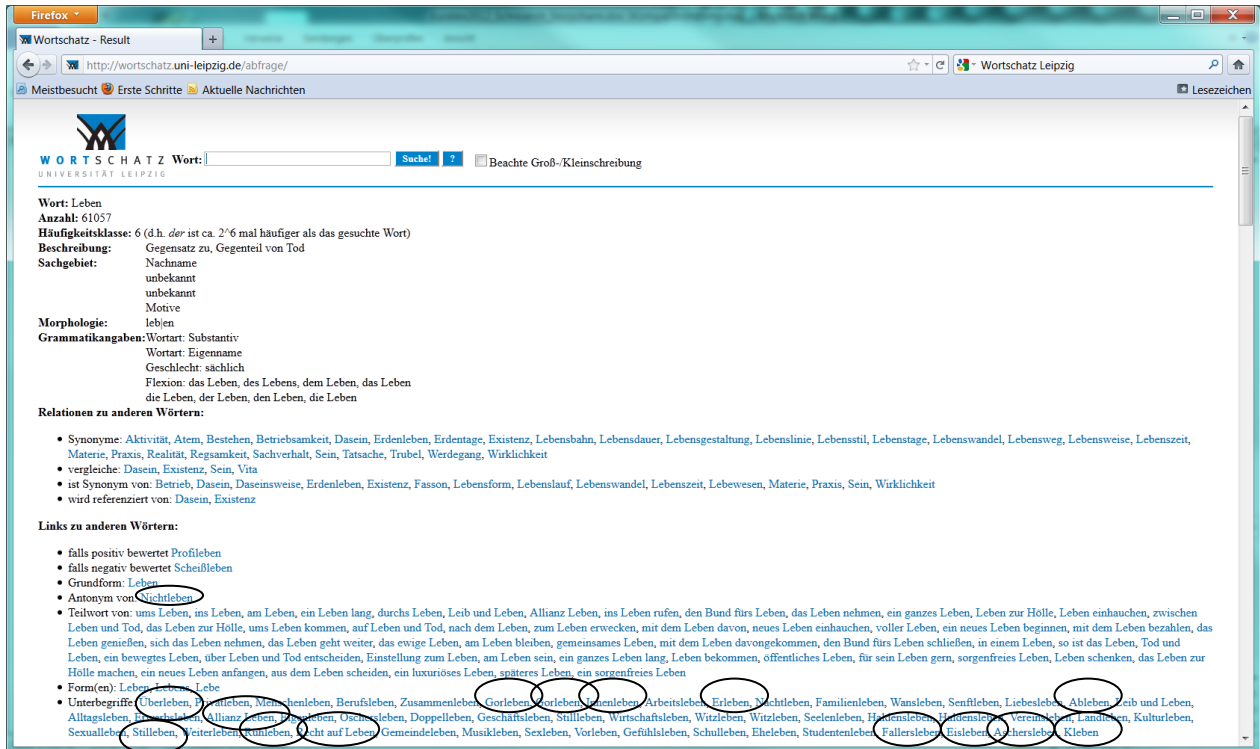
Firefox
Wortschatz - Result
http://wortschatz.uni-leipzig.de/abfrage/
Wortschatz Leipzig
Meistbesucht Erste Schritte Aktuelle Nachrichten
Lesezeichen

WORTSCHATZ
UNIVERSITÄT LEIPZIG
Wort:
Suche!
?
Beachte Groß-/Kleinschreibung

Wort: Leben
Anzahl: 61057
Häufigkeitsklasse: 6 (d.h. der ist ca. 2^6 mal häufiger als das gesuchte Wort)
Beschreibung: Gegensatz zu, Gegenteil von Tod
Sachgebiet: Nachname
unbekannt
unbekannt
Motive
Morphologie: leb|en
Grammatikangaben: Wortart: Substantiv
Wortart: Eigenname
Geschlecht: sächlich
Flexion: das Leben, des Lebens, dem Leben, das Leben
die Leben, der Leben, den Leben, die Leben

Relationen zu anderen Wörtern:

- Synonyme: Aktivität, Atem, Bestehen, Betriebsamkeit, Dasein, Erdenleben, Erdentage, Existenz, Lebensbahn, Lebensdauer, Lebensgestaltung, Lebenslinie, Lebensstil, Lebenstage, Lebenswandel, Lebensweg, Lebensweise, Lebenszeit, Materie, Praxis, Realität, Regsamkeit, Sachverhalt, Sein, Tatsache, Trubel, Werdegang, Wirklichkeit
- vergleiche: Dasein, Existenz, Sein, Vita
- ist Synonym von: Betrieb, Dasein, Daseinsweise, Erdenleben, Existenz, Fasson, Lebensform, Lebenslauf, Lebenswandel, Lebenszeit, Lebewesen, Materie, Praxis, Sein, Wirklichkeit
- wird referenziert von: Dasein, Existenz

Links zu anderen Wörtern:

- falls positiv bewertet Profileben
- falls negativ bewertet Scheißleben
- Grundform: Leben
- Antonym von Nichtleben
- Teilwort von: ums Leben, ins Leben, am Leben, ein Leben lang, durchs Leben, Leib und Leben, Allianz Leben, ins Leben rufen, den Bund fürs Leben, das Leben nehmen, ein ganzes Leben, Leben zur Hölle, Leben einhauchen, zwischen Leben und Tod, das Leben zur Hölle, ums Leben kommen, auf Leben und Tod, nach dem Leben, zum Leben erwecken, mit dem Leben davon, neues Leben einhauchen, voller Leben, ein neues Leben beginnen, mit dem Leben bezahlen, das Leben genießen, sich das Leben nehmen, das Leben geht weiter, das ewige Leben, am Leben bleiben, gemeinsames Leben, mit dem Leben davongekommen, den Bund fürs Leben schließen, in einem Leben, so ist das Leben, Tod und Leben, ein bewegtes Leben, über Leben und Tod entscheiden, Einstellung zum Leben, am Leben sein, ein ganzes Leben lang, Leben bekommen, öffentliches Leben, für sein Leben gern, sorgenfreies Leben, Leben schenken, das Leben zur Hölle machen, ein neues Leben anfangen, aus dem Leben scheiden, ein luxuriöses Leben, späteres Leben, ein sorgenfreies Leben
- Form(en): Leben, Lebens, Lebe
- Unterbegriffe: Überleben, Privatleben, Menschenleben, Berufsleben, Zusammenleben, Gorleben, Vorleben, Innenleben, Arbeitsleben, Erleben, Nachtleben, Familienleben, Wansleben, Senftleben, Liebesleben, Ableben, Leib und Leben, Alltagsleben, Eheleben, Allianz Leben, Hagleben, Oschersleben, Doppelleben, Geschäftsleben, Stillleben, Wirtschaftsleben, Witzleben, Witzleben, Seelenleben, Heldensleben, Heldensleben, Vereinsleben, Landleben, Kulturleben, Sexualleben, Stilleben, Weiterleben, Kuhleben, Recht auf Leben, Gemeindeleben, Musikleben, Sexleben, Vorleben, Gefühlsleben, Schulleben, Eheleben, Studentenleben, Fallersleben, Eisleben, Aschersleben, Kleben